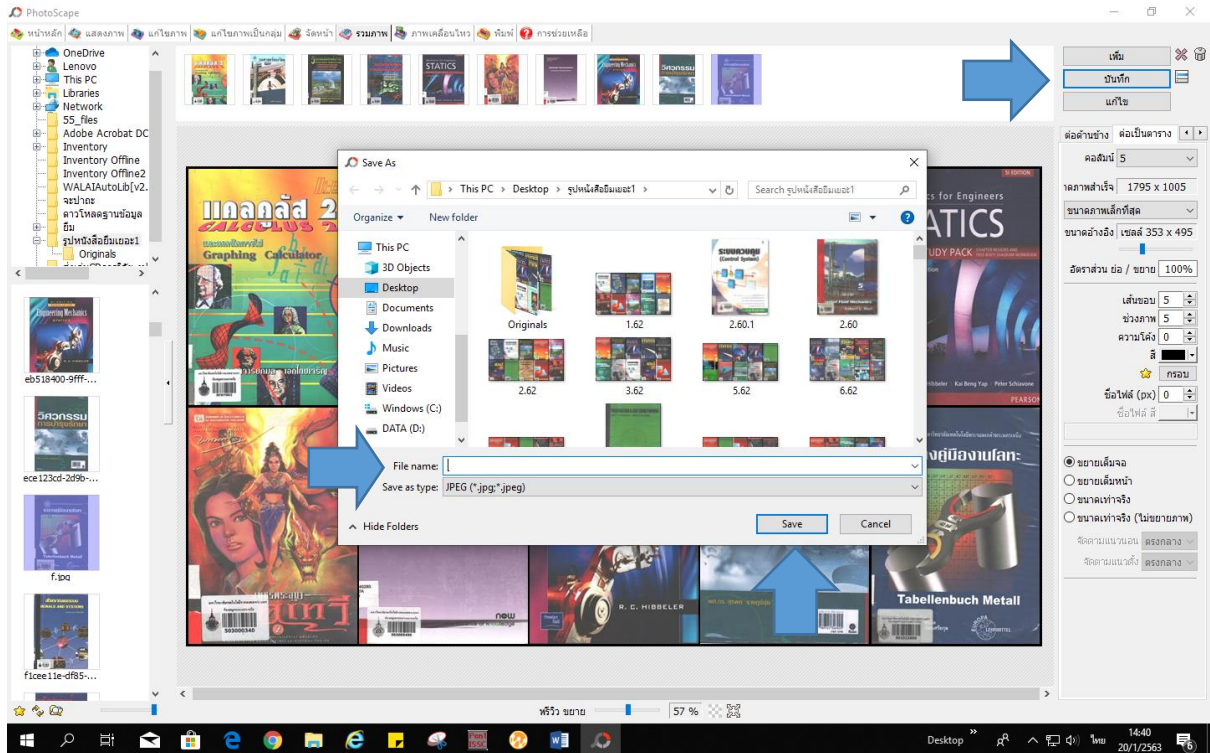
PhotoScape

หน้าหลัก | แสดงภาพ | แก้ไขภาพ | แก้ไขภาพเป็นกลุ่ม | จัดหน้า | รวมภาพ | ภาพเคลื่อนไหว | พิมพ์ | การช่วยเหลือ

OneDrive
Lenovo
This PC
Libraries
Network
55_files
Adobe Acrobat DC
Inventory
Inventory Offline
Inventory Offline2
WALAIAutoLib[v2.
จะปาอะ
ดาวโหลดฐานข้อมูล
ยืม
รูปหนังสือยืมเยอะ1
Originals

eb518400-9fff-...
ece123cd-2d9b-...
f.jpg
f1cee11e-df85-...

เพิ่ม
บันทึก
แก้ไข

ต่อด้านข้าง | ต่อเป็นตาราง
คอลัมน์ 5
ขนาดภาพสำเร็จ 1795 x 1005
ขนาดภาพเล็กที่สุด
ขนาดอ้างอิง เซลล์ 353 x 495
อัตราส่วน ย่อ / ขยาย 100%
เส้นขอบ 5
ช่องภาพ 5
ความโค้ง 0
สี
กรอบ
ชื่อไฟล์ (px) 0
ชื่อไฟล์ สี
ขยายเต็มจอ
ขยายเต็มหน้า
ขนาดเท่าจริง
ขนาดเท่าจริง (ไม่ขยายภาพ)
จัดตามแนวนอน ตรงกลาง
จัดตามแนวตั้ง ตรงกลาง

Save As
This PC > Desktop > รูปหนังสือยืมเยอะ1 >
Search รูปหนังสือยืมเยอะ1
Organize ▾   New folder
This PC
3D Objects
Desktop
Documents
Downloads
Music
Pictures
Videos
Windows (C:)
DATA (D:)
Originals   1.62   2.60.1   2.60
2.62   3.62   5.62   6.62
File name:
Save as type: JPEG (*.jpg;*.jpeg)
Hide Folders
Save   Cancel

แคลคูลัส 2
CALCULUS 2
Graphing Calculator
STATICS
Statics for Engineers
STUDY PACK
PEARSON
Kai Beng Yap   Peter Schiavone
R. C. HIBBELER
Tabellenbuch Metall
คู่มืองานโลหะ
ระบบควบคุม
(Control System)
วิศวกรรม

พรีวิว ขยาย   57 %

Desktop   ไทย   14:40   20/1/2563